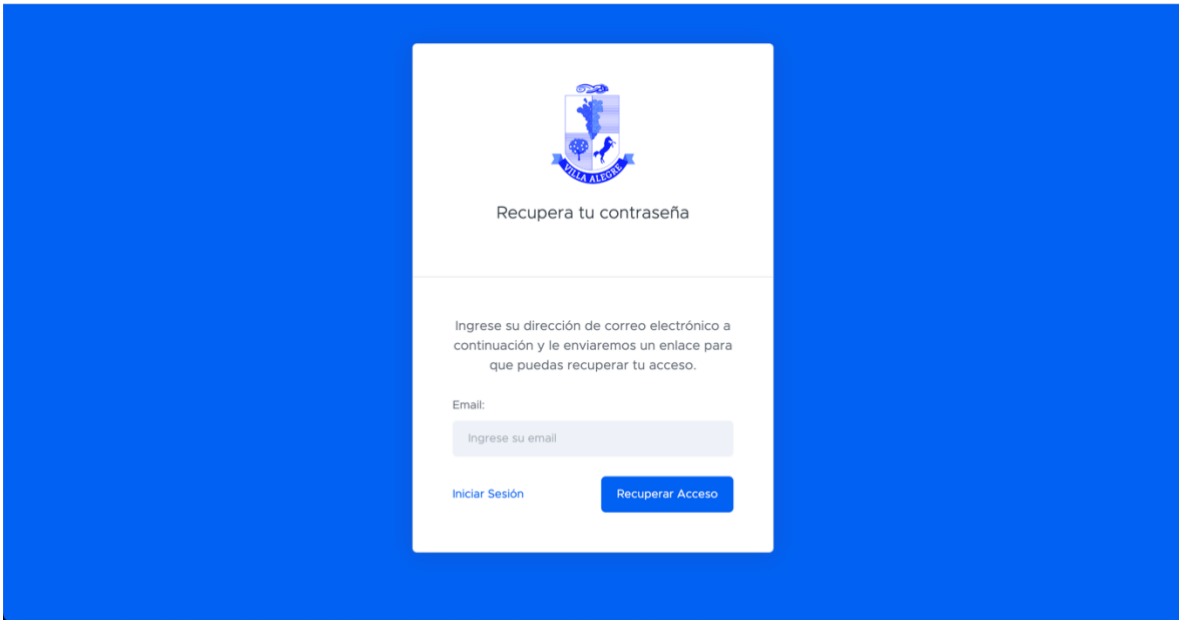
VILLA ALEGRE

Recupera tu contraseña

Ingrese su dirección de correo electrónico a continuación y le enviaremos un enlace para que puedas recuperar tu acceso.

Email:

Ingrese su email

Iniciar Sesión

Recuperar Acceso